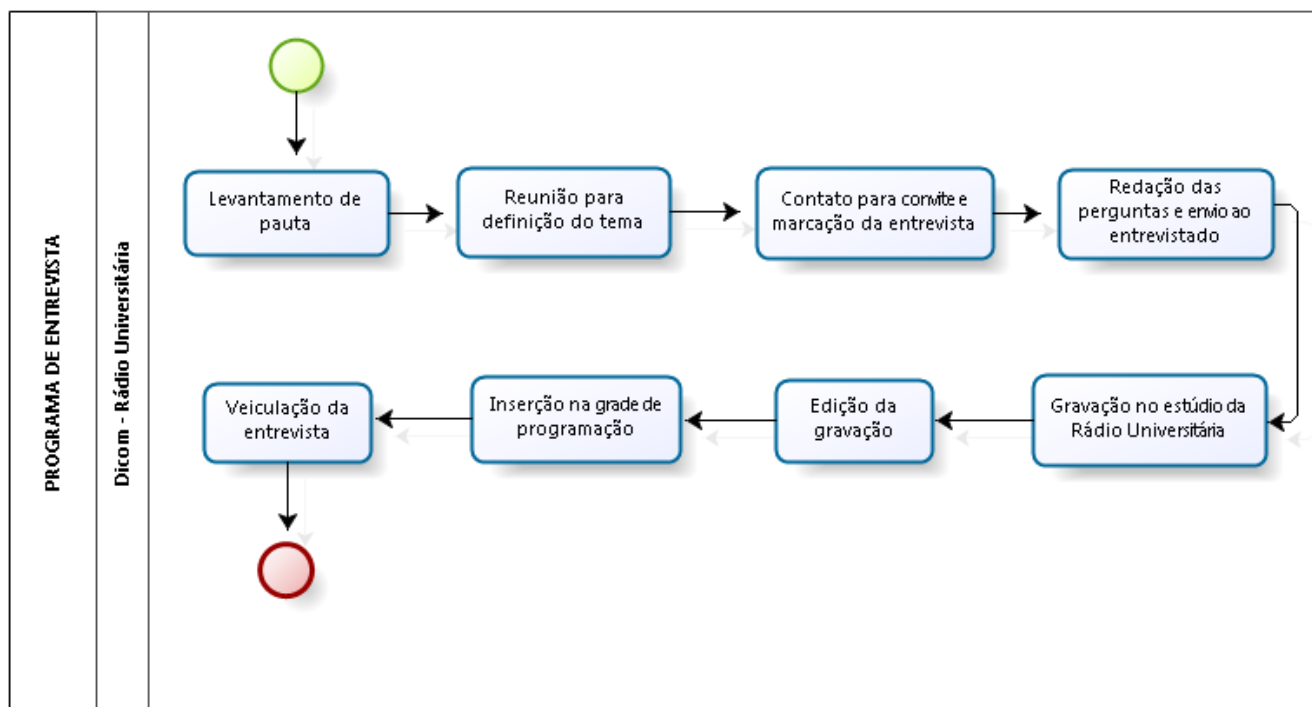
PROGRAMA DE ENTREVISTA

Dicom - Rádio Universitária

Levantamento de pauta

Reunião para definição do tema

Contato para convite e marcação da entrevista

Redação das perguntas e envio ao entrevistado

Gravação no estúdio da Rádio Universitária

Edição da gravação

Inserção na grade de programação

Veiculação da entrevista